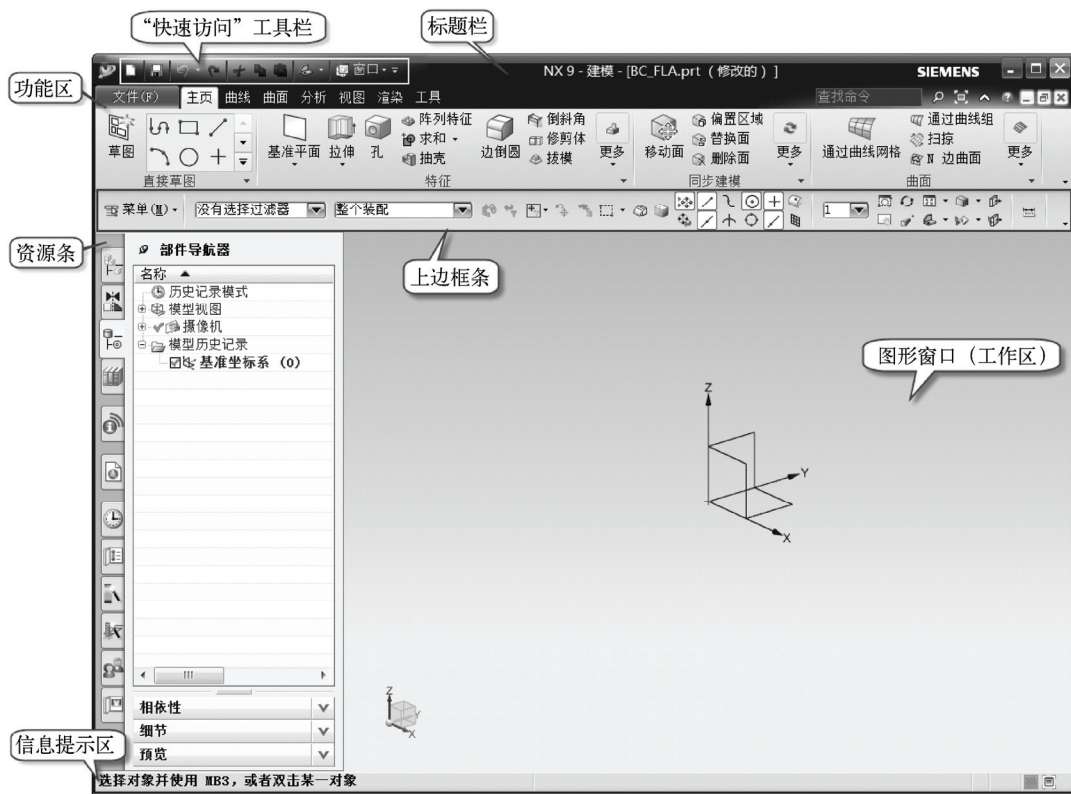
"快速访问"工具栏

标题栏

窗口 ▾

NX 9 - 建模 - [BC_FLA.prt（修改的）]

SIEMENS

功能区

文件(F) 主页 曲线 曲面 分析 视图 渲染 工具

查找命令

草图 直接草图

基准平面 拉伸 孔 阵列特征 求和 抽壳 边倒圆 倒斜角 修剪体 拔模 更多 特征

移动面 偏置区域 替换面 删除面 更多 同步建模

通过曲线网格 通过曲线组 扫掠 N 边曲面 更多 曲面

菜单(M) ▾ 没有选择过滤器 整个装配

1

资源条

部件导航器

名称 ▲

历史记录模式
模型视图
摄像机
模型历史记录
基准坐标系 (0)

上边框条

图形窗口（工作区）

Z
Y
X

Z
Y
X

相依性
细节
预览

信息提示区

选择对象并使用 MB3，或者双击某一对象